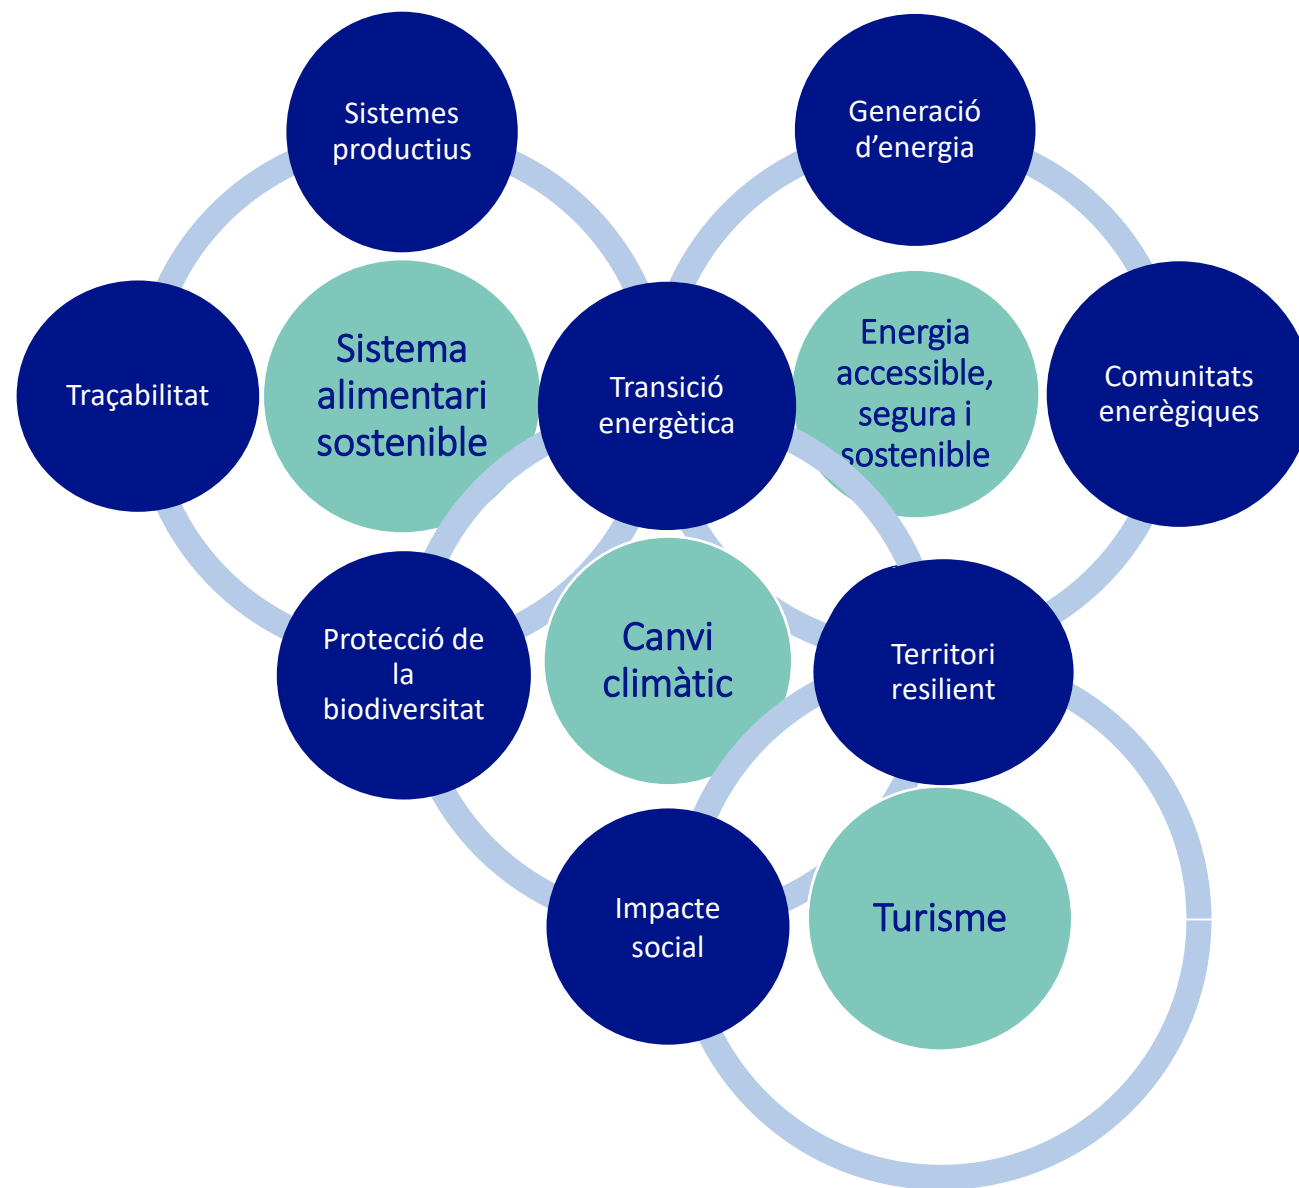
Sistemes productius

Generació d’energia

Traçabilitat

Sistema alimentari sostenible

Transició energètica

Energia accessible, segura i sostenible

Comunitats energèiques

Protecció de la biodiversitat

Canvi climàtic

Territori resilient

Impacte social

Turisme